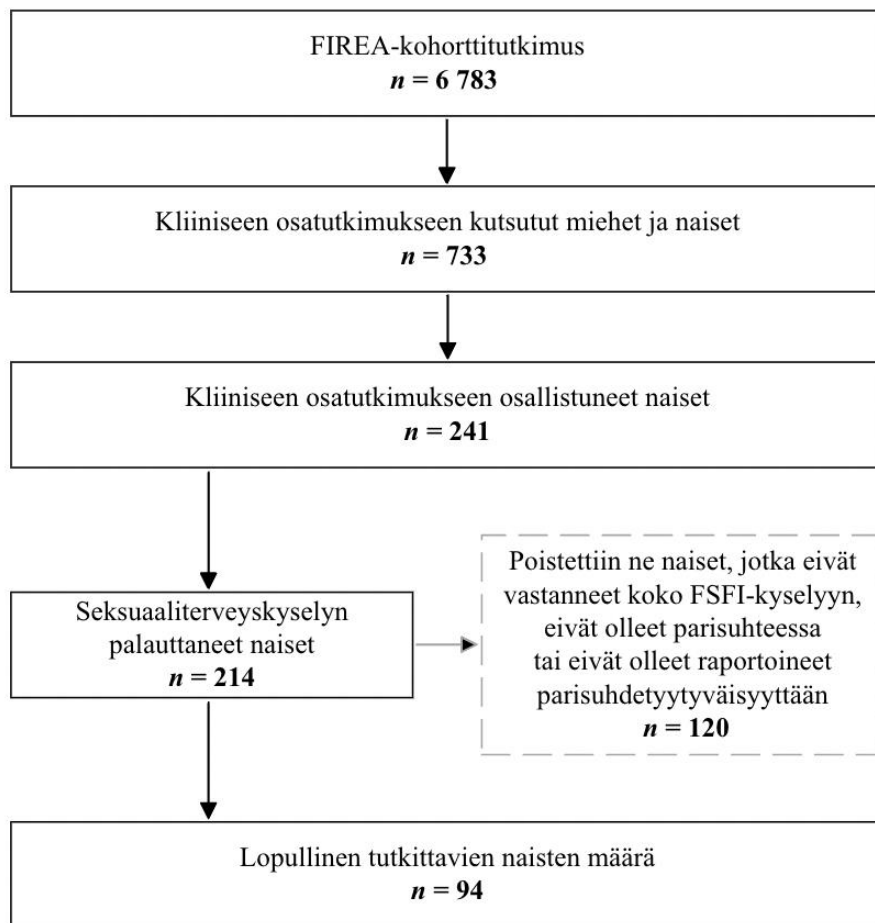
FIREA-kohorttitutkimus
$n$ = 6 783

Kliiniseen osatutkimukseen kutsutut miehet ja naiset
$n$ = 733

Kliiniseen osatutkimukseen osallistuneet naiset
$n$ = 241

Seksuaaliterveyskyselyn palauttaneet naiset
$n$ = 214

Poistettiin ne naiset, jotka eivät vastanneet koko FSFI-kyselyyn, eivät olleet parisuhteessa tai eivät olleet raportoineet parisuhdetyytyväisyyttään
$n$ = 120

Lopullinen tutkittavien naisten määrä
$n$ = 94